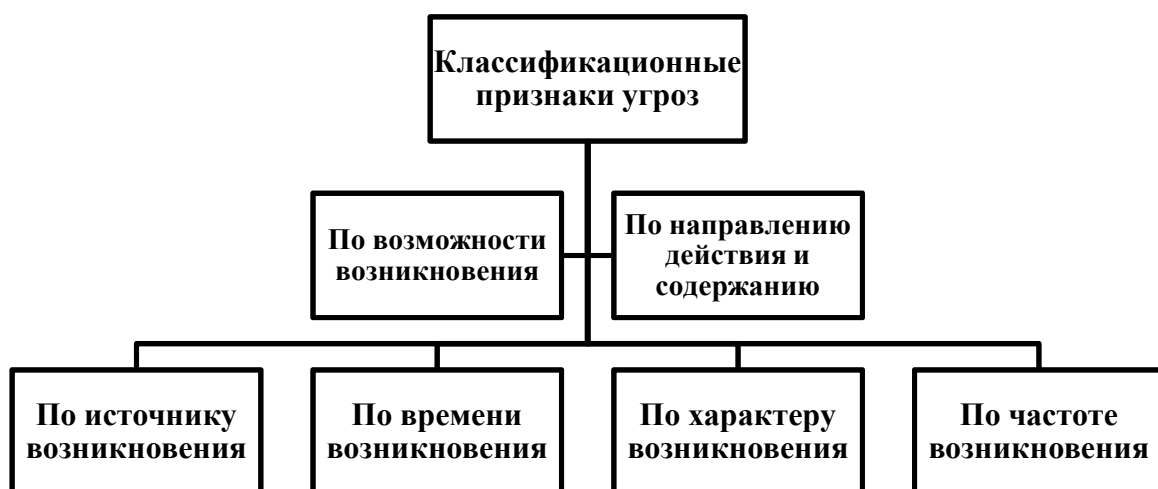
Классификационные признаки угроз

По возможности возникновения

По направлению действия и содержанию

По источнику возникновения

По времени возникновения

По характеру возникновения

По частоте возникновения